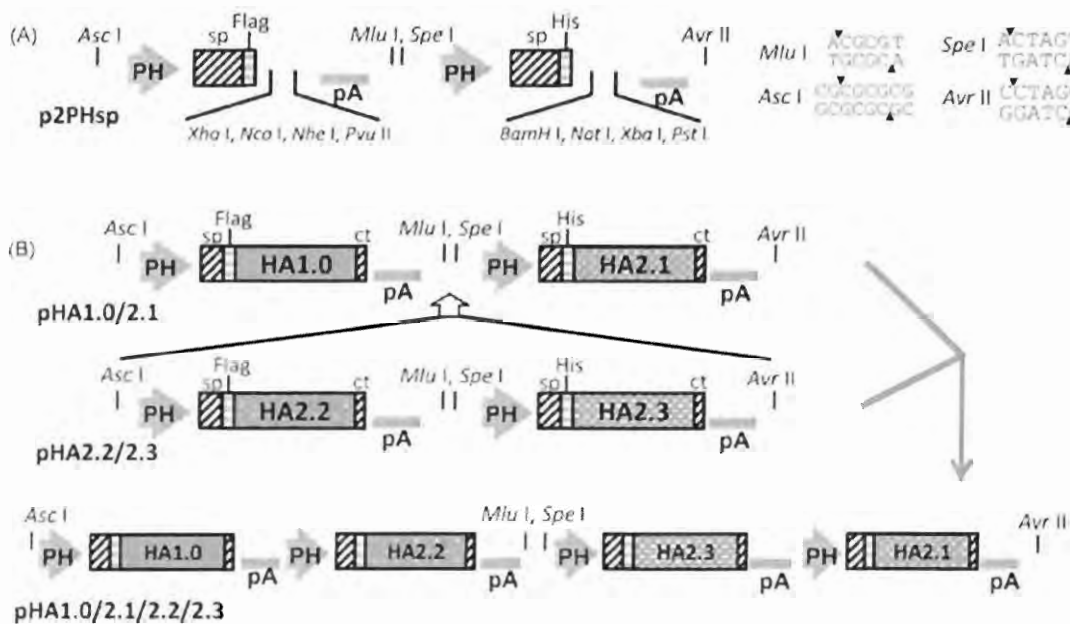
(A) Asc I PH sp Flag Mlu I, Spe I PH sp His Avr II

pA pA

p2PHsp

Xho I, Nco I, Nhe I, Pvu II BamH I, Not I, Xba I, Pst I

Mlu I ACGCGT TGCGCA

Asc I GGCGCGCC CCGCGCGG

Spe I ACTAGT TGATCA

Avr II CCTAGG GGATCC

(B) Asc I PH sp Flag HA1.0 ct Mlu I, Spe I PH sp His HA2.1 ct Avr II

pA pA

pHA1.0/2.1

Asc I PH sp Flag HA2.2 ct Mlu I, Spe I PH sp His HA2.3 ct Avr II

pA pA

pHA2.2/2.3

Asc I PH HA1.0 pA PH HA2.2 pA Mlu I, Spe I PH HA2.3 pA PH HA2.1 pA Avr II

pHA1.0/2.1/2.2/2.3